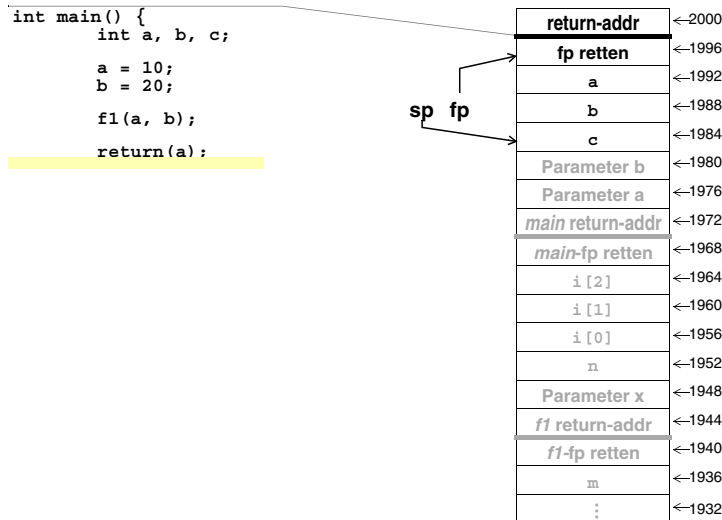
int main() {
        int a, b, c;

        a = 10;
        b = 20;

        f1(a, b);

        return(a);

sp fp

| | |
|---|---|
| return-addr | ←2000 |
| fp retten | ←1996 |
| a | ←1992 |
| b | ←1988 |
| c | ←1984 |
| Parameter b | ←1980 |
| Parameter a | ←1976 |
| *main* return-addr | ←1972 |
| *main*-fp retten | ←1968 |
| i[2] | ←1964 |
| i[1] | ←1960 |
| i[0] | ←1956 |
| n | ←1952 |
| Parameter x | ←1948 |
| *f1* return-addr | ←1944 |
| *f1*-fp retten | ←1940 |
| m | ←1936 |
| ⋮ | ←1932 |